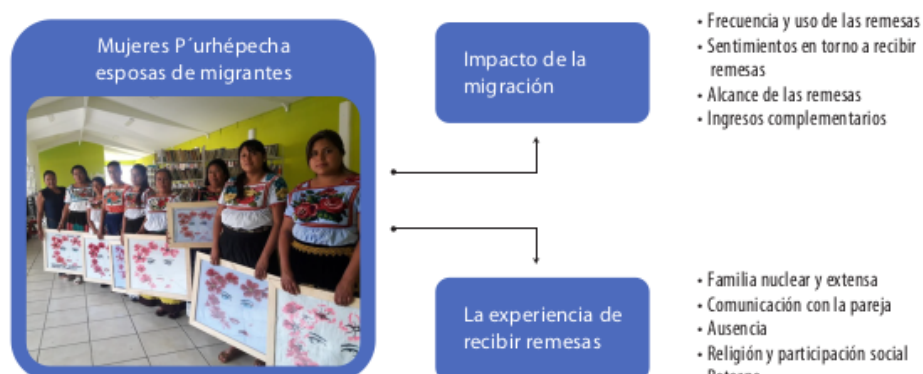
Mujeres P´urhépecha esposas de migrantes

Impacto de la migración

• Frecuencia y uso de las remesas
• Sentimientos en torno a recibir remesas
• Alcance de las remesas
• Ingresos complementarios

La experiencia de recibir remesas

• Familia nuclear y extensa
• Comunicación con la pareja
• Ausencia
• Religión y participación social
• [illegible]